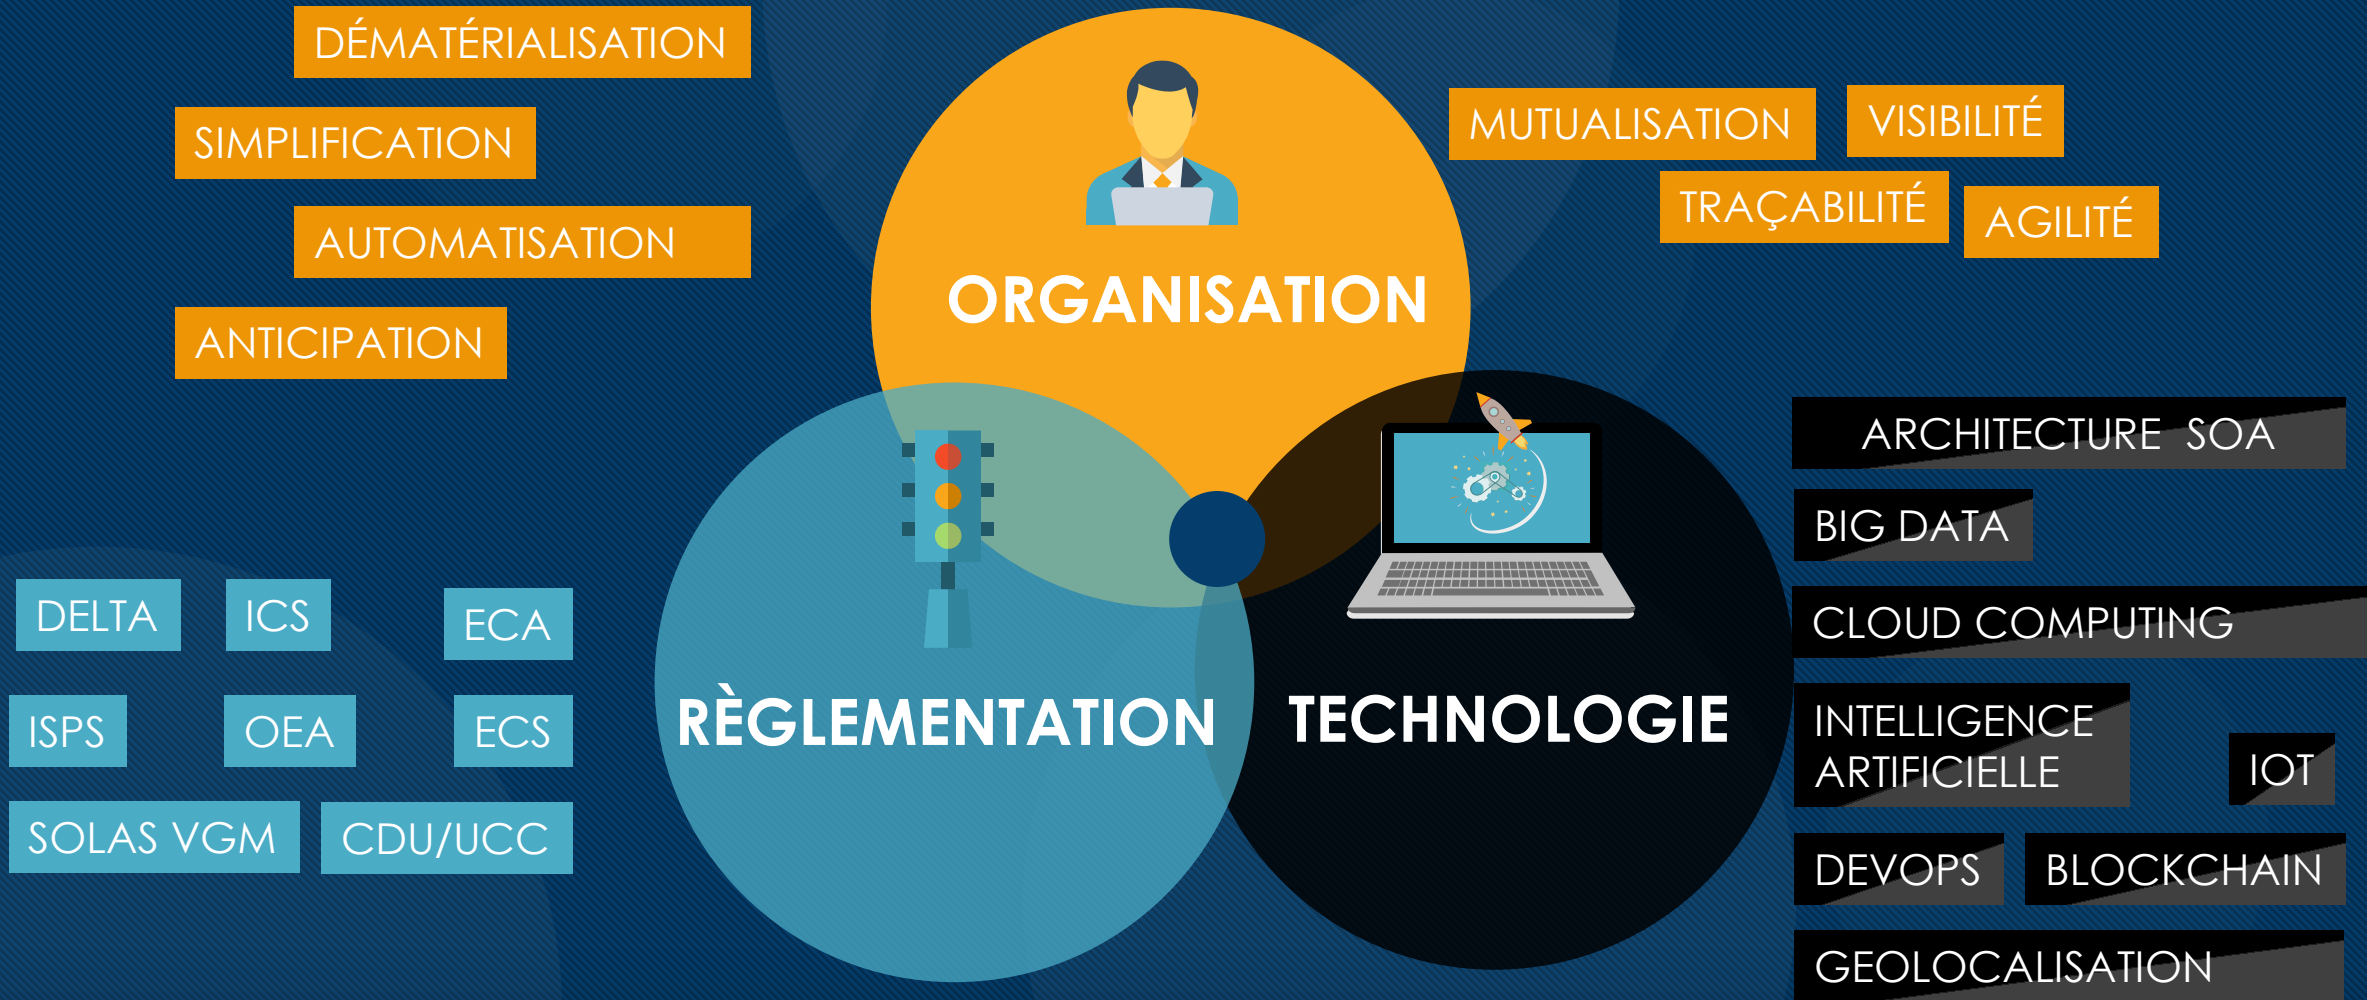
DÉMATÉRIALISATION

SIMPLIFICATION

AUTOMATISATION

ANTICIPATION

ORGANISATION

MUTUALISATION

VISIBILITÉ

TRAÇABILITÉ

AGILITÉ

ARCHITECTURE SOA

BIG DATA

CLOUD COMPUTING

INTELLIGENCE ARTIFICIELLE

IOT

DEVOPS

BLOCKCHAIN

GEOLOCALISATION

DELTA

ICS

ECA

ISPS

OEA

ECS

SOLAS VGM

CDU/UCC

RÈGLEMENTATION

TECHNOLOGIE